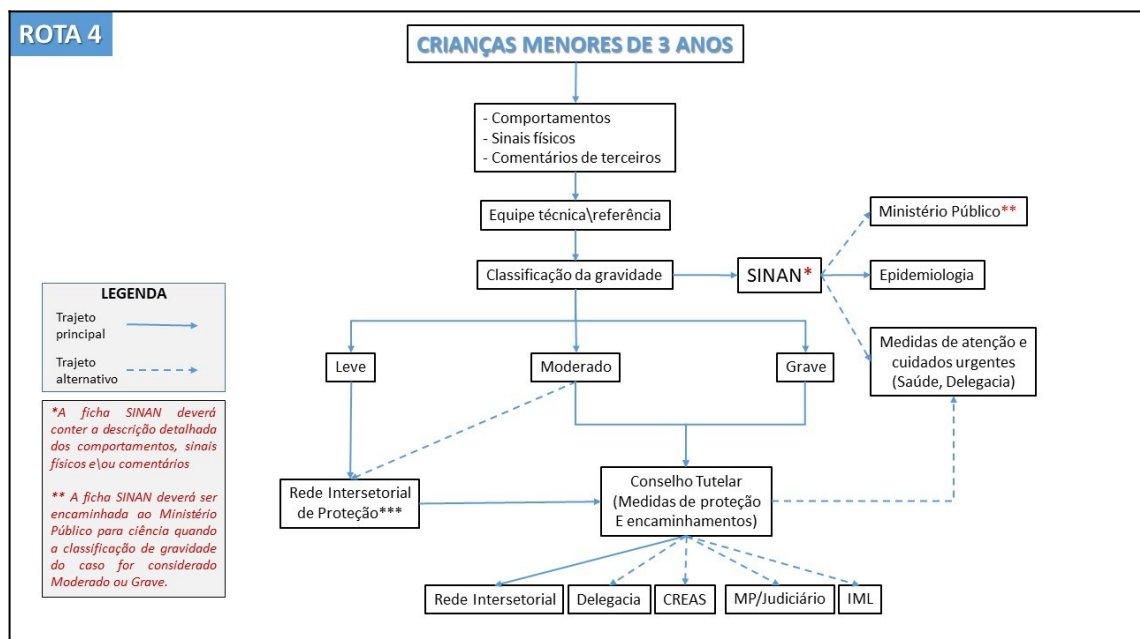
ROTA 4

CRIANÇAS MENORES DE 3 ANOS

- Comportamentos
- Sinais físicos
- Comentários de terceiros

Equipe técnica\referência

Classificação da gravidade

SINAN*

Ministério Público**

Epidemiologia

Medidas de atenção e cuidados urgentes (Saúde, Delegacia)

LEGENDA
Trajeto principal
Trajeto alternativo

*A ficha SINAN deverá conter a descrição detalhada dos comportamentos, sinais físicos e\ou comentários

** A ficha SINAN deverá ser encaminhada ao Ministério Público para ciência quando a classificação de gravidade do caso for considerado Moderado ou Grave.

Leve

Moderado

Grave

Rede Intersetorial de Proteção***

Conselho Tutelar (Medidas de proteção E encaminhamentos)

Rede Intersetorial

Delegacia

CREAS

MP/Judiciário

IML